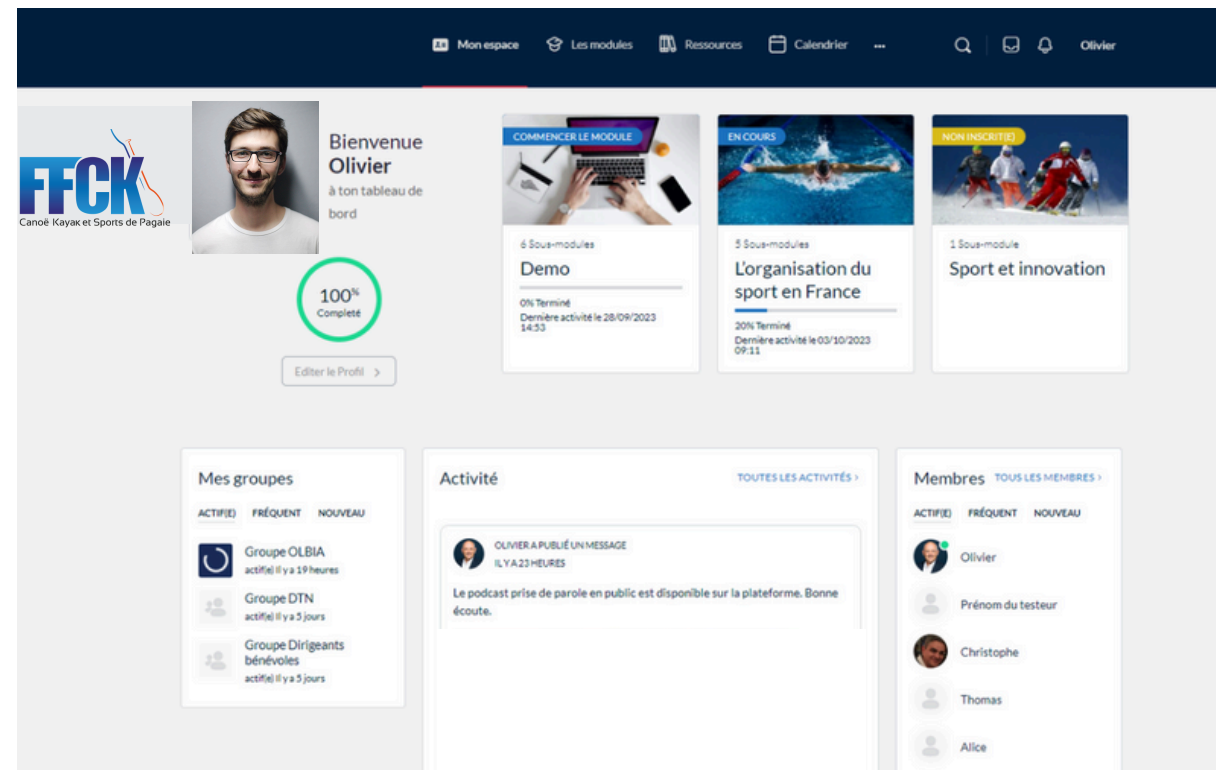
Mon espace Les modules Ressources Calendrier ··· Olivier

FFCK
Canoë Kayak et Sports de Pagaie

Bienvenue
Olivier
à ton tableau de bord

100%
Complété

Editer le Profil >

COMMENCER LE MODULE
6 Sous-modules
Demo
0% Terminé
Dernière activité le 28/09/2023 14:53

EN COURS
5 Sous-modules
L'organisation du sport en France
20% Terminé
Dernière activité le 03/10/2023 09:11

NON INSCRIT(E)
1 Sous-module
Sport et innovation

Mes groupes
ACTIF(E) FRÉQUENT NOUVEAU
Groupe OLBIA
actif(e) il y a 19 heures
Groupe DTN
actif(e) il y a 5 jours
Groupe Dirigeants bénévoles
actif(e) il y a 5 jours

Activité
TOUTES LES ACTIVITÉS >
OLIVIER A PUBLIÉ UN MESSAGE
IL Y A 23 HEURES
Le podcast prise de parole en public est disponible sur la plateforme. Bonne écoute.

Membres TOUS LES MEMBRES >
ACTIF(E) FRÉQUENT NOUVEAU
Olivier
Prénom du testeur
Christophe
Thomas
Alice